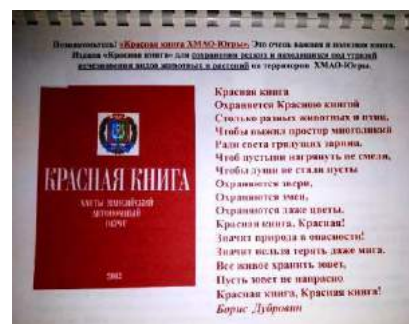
Познакомьтесь! «Красная книга ХМАО-Югры». Это очень важная и нужная книга. Издание «Красная книга» для охраняемых редких и находящихся под угрозой исчезновения видов животных и растений на территории ХМАО-Югры.

КРАСНАЯ КНИГА
ХАНТЫ-МАНСИЙСКИЙ АВТОНОМНЫЙ ОКРУГ
2003

Красная книга
Охраняется Красною книгой
Столько разных животных и птиц,
Чтобы выжил простор многоликий
Ради света грядущих зарниц.
Чтоб пустыни нагрянуть не смели,
Чтобы души не стали пусты
Охраняются звери,
Охраняются змеи,
Охраняются даже цветы.
Красная книга, Красная!
Значит природа в опасности!
Значит нельзя терять даже мига.
Все живое хранить зовет,
Пусть зовет не напрасно
Красная книга, Красная книга!
Борис Дубровин